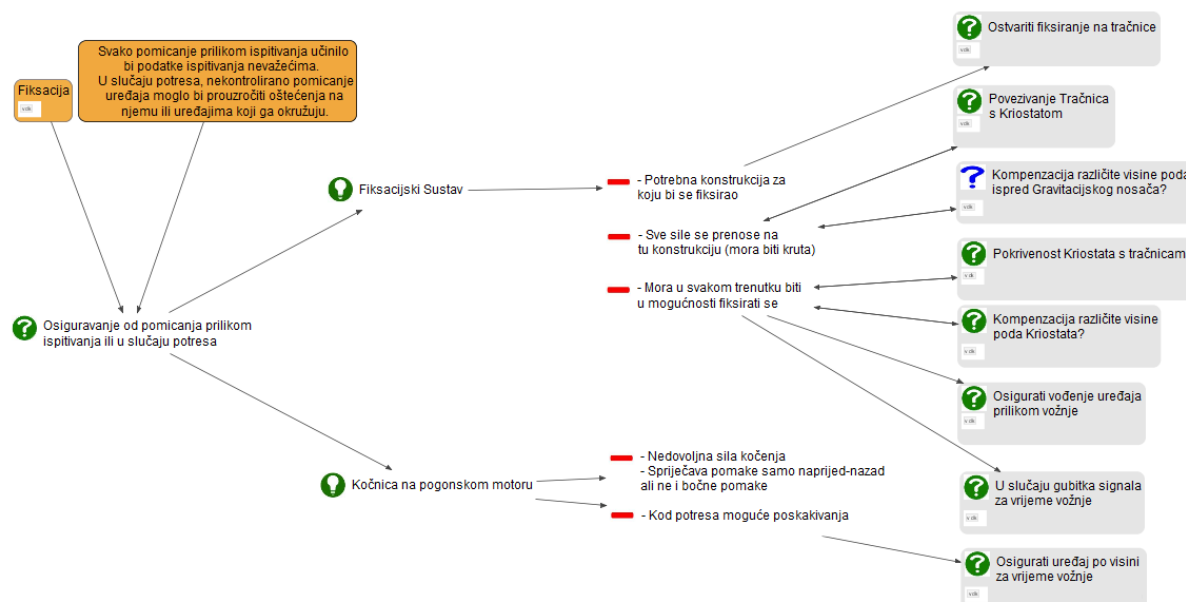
Fiksacija
vdk

Svako pomicanje prilikom ispitivanja učinilo bi podatke ispitivanja nevažećima.
U slučaju potresa, nekontrolirano pomicanje uređaja moglo bi prouzročiti oštećenja na njemu ili uređajima koji ga okružuju.

Osiguravanje od pomicanja prilikom ispitivanja ili u slučaju potresa

Fiksacijski Sustav

Kočnica na pogonskom motoru

- Potrebna konstrukcija za koju bi se fiksirao

- Sve sile se prenose na tu konstrukciju (mora biti kruta)

- Mora u svakom trenutku biti u mogućnosti fiksirati se

- Nedovoljna sila kočenja
- Spriječava pomake samo naprijed-nazad ali ne i bočne pomake

- Kod potresa moguće poskakivanja

Ostvariti fiksiranje na tračnice
vdk

Povezivanje Tračnica s Kriostatom
vdk

Kompenzacija različite visine poda ispred Gravitacijskog nosača?
vdk

Pokrivenost Kriostata s tračnicam
vdk

Kompenzacija različite visine poda Kriostata?
vdk

Osigurati vođenje uređaja prilikom vožnje
vdk

U slučaju gubitka signala za vrijeme vožnje
vdk

Osigurati uređaj po visini za vrijeme vožnje
vdk